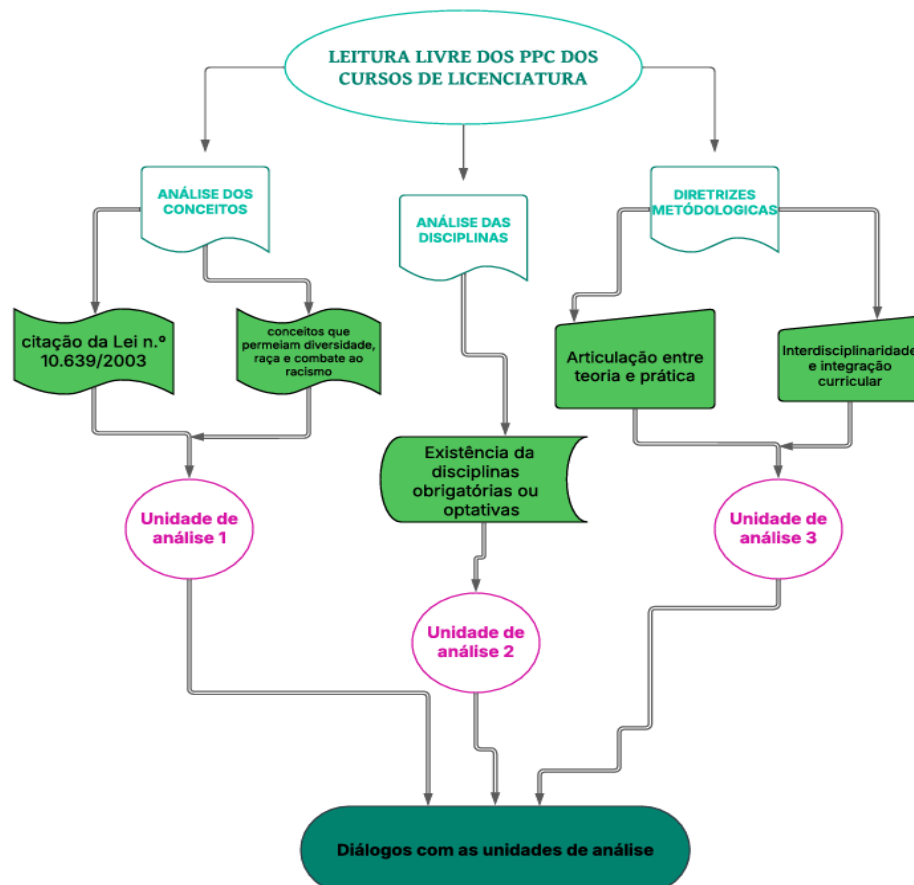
LEITURA LIVRE DOS PPC DOS CURSOS DE LICENCIATURA

ANÁLISE DOS CONCEITOS

ANÁLISE DAS DISCIPLINAS

DIRETRIZES METÓDOLOGICAS

citação da Lei n.º 10.639/2003

conceitos que permeiam diversidade, raça e combate ao racismo

Existência da disciplinas obrigatórias ou optativas

Articulação entre teoria e prática

Interdisciplinaridade e integração curricular

Unidade de análise 1

Unidade de análise 2

Unidade de análise 3

Diálogos com as unidades de análise